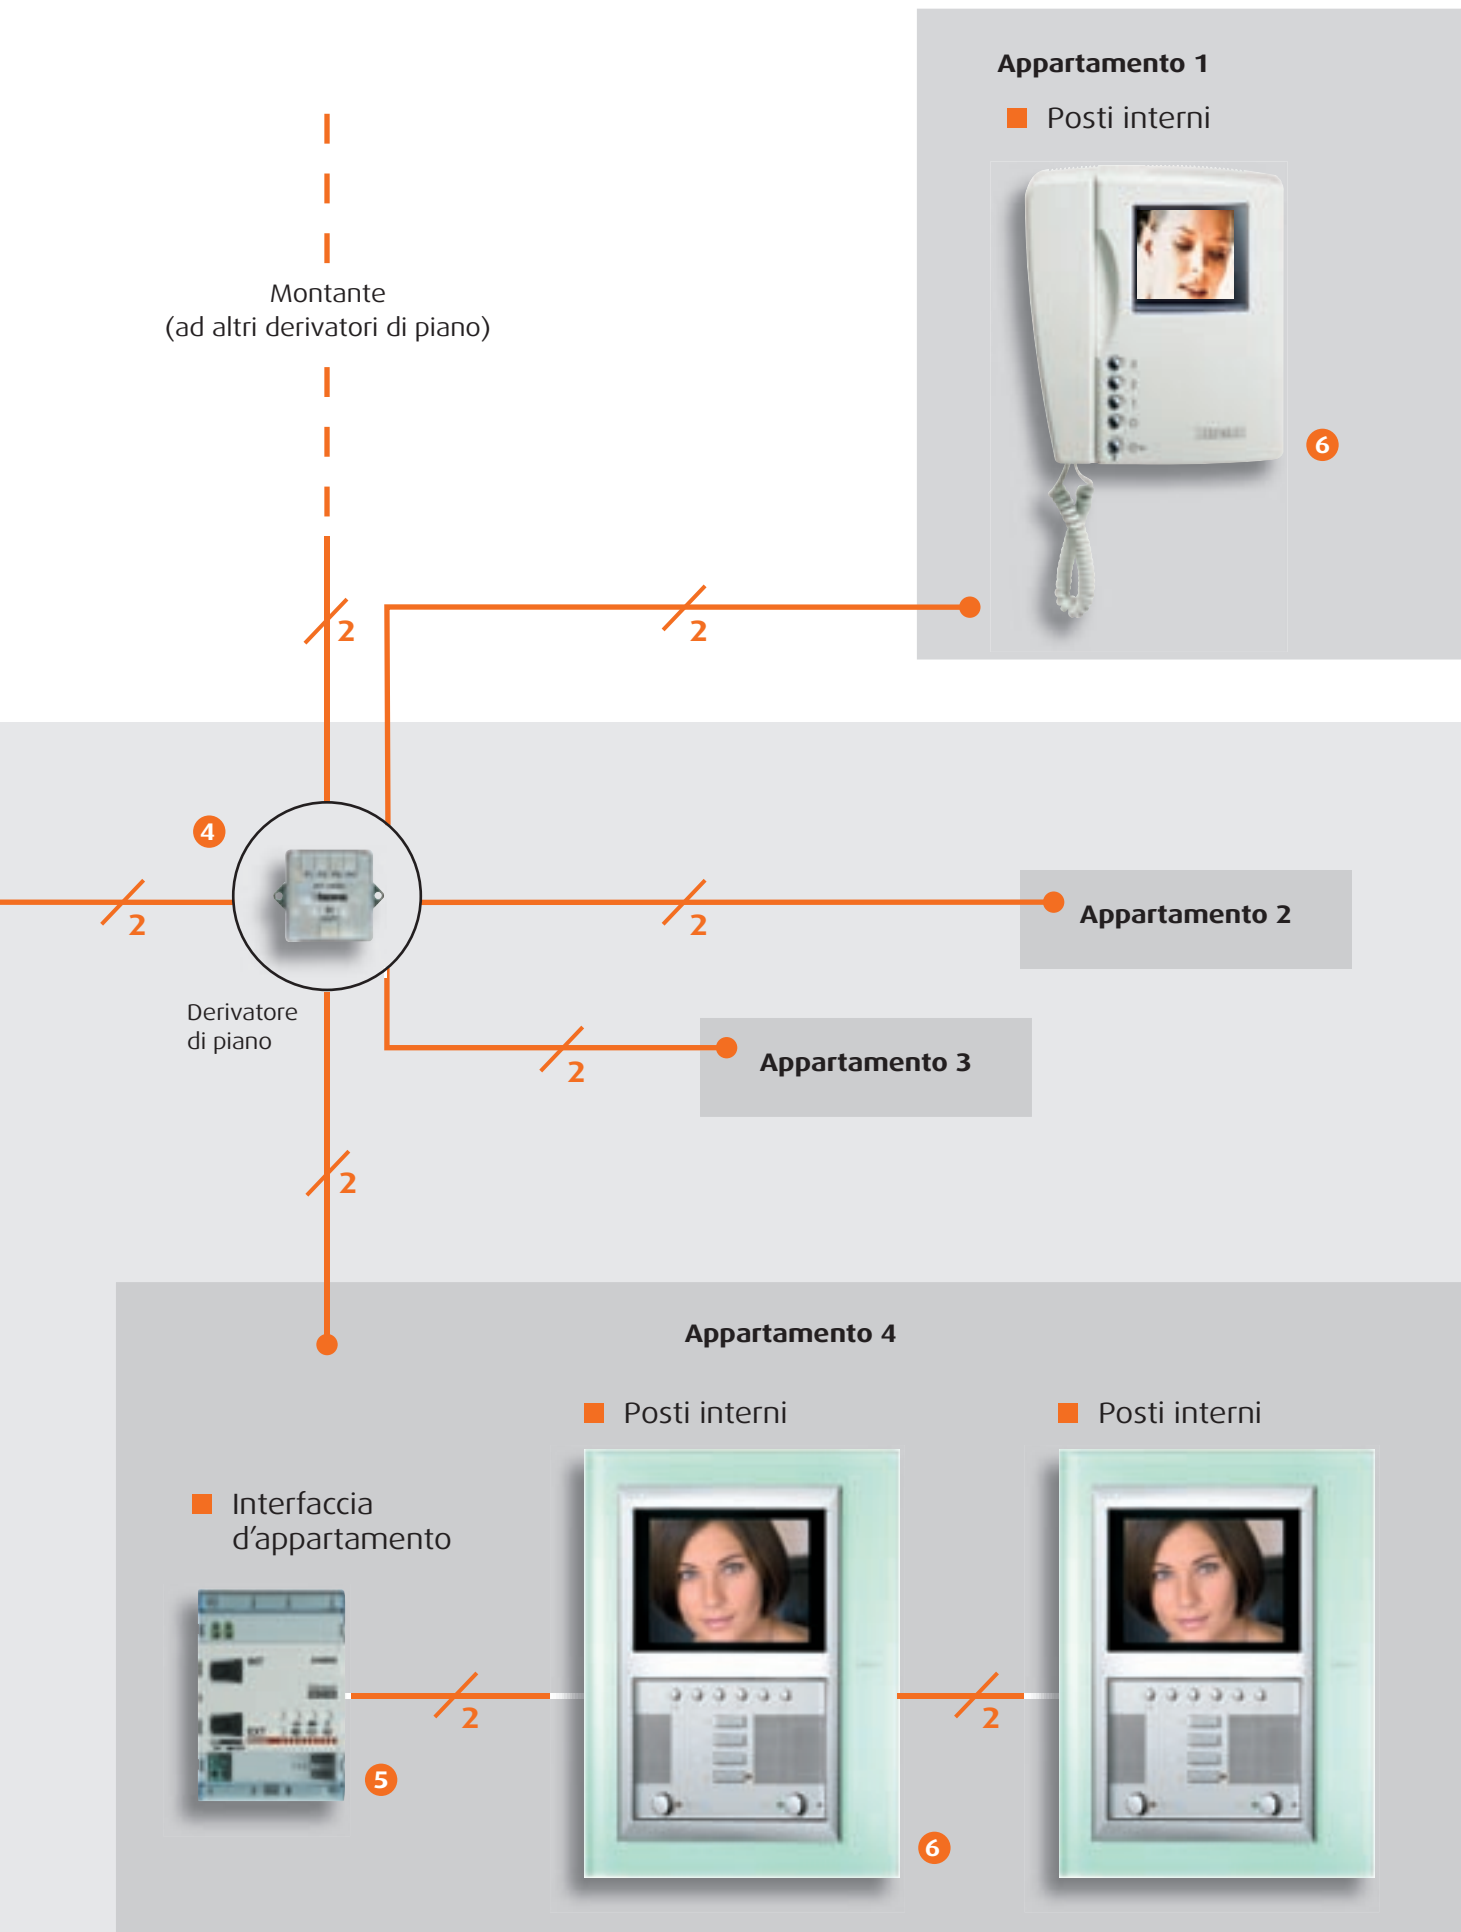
Appartamento 1

Posti interni

Montante
(ad altri derivatori di piano)

2

2

6

4

2

2

Appartamento 2

Derivatore
di piano

2

Appartamento 3

2

Appartamento 4

Posti interni

Posti interni

Interfaccia
d'appartamento

2

2

5

6